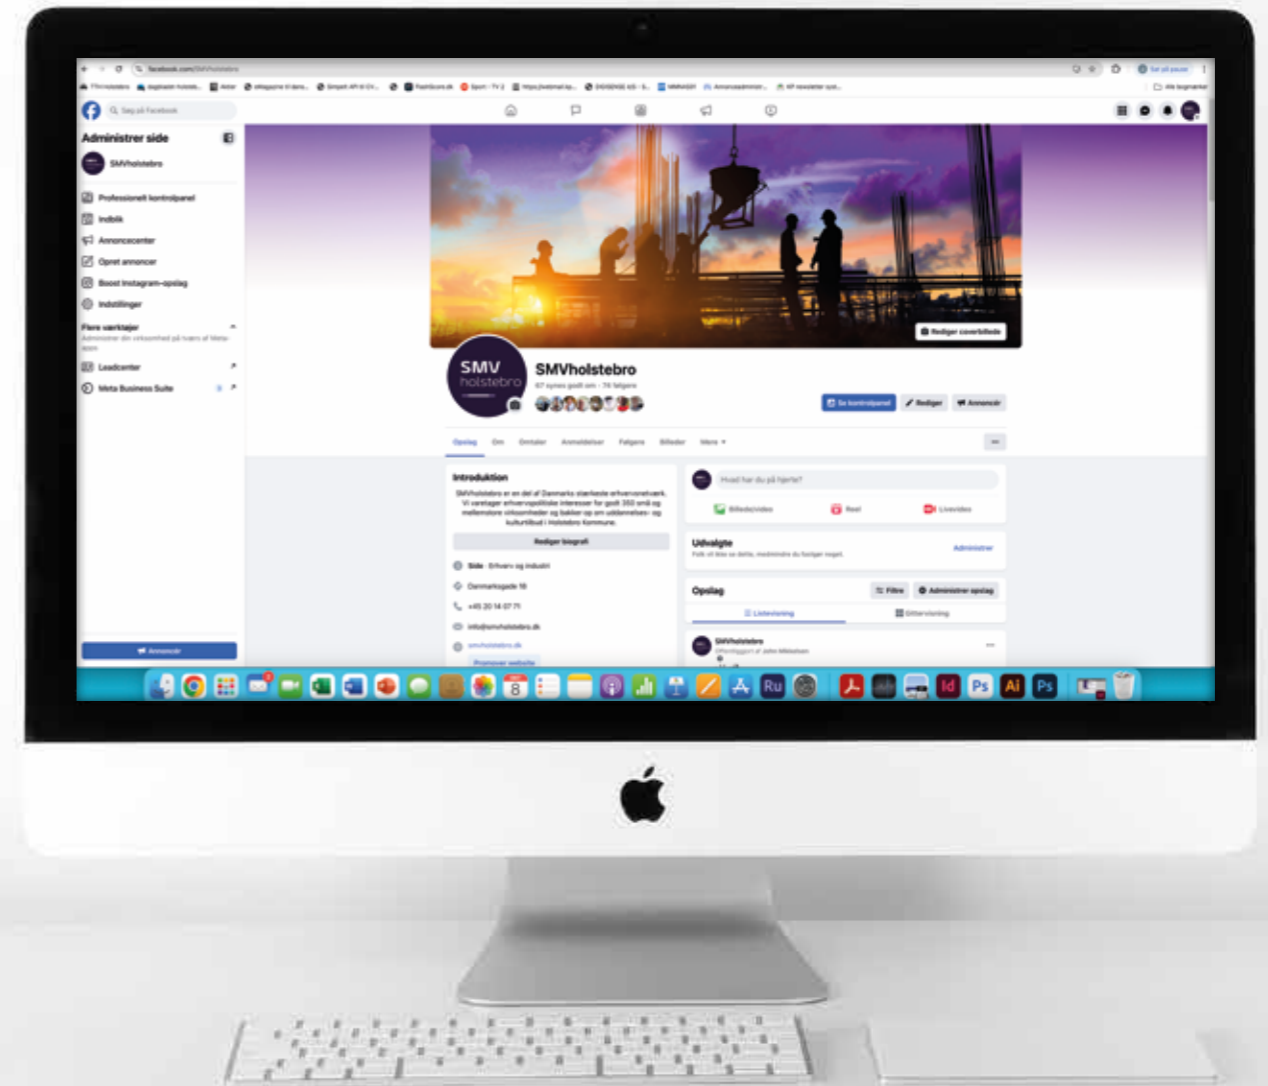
facebook.com/SMVholstebro

Administrer side

SMVholstebro

Professionelt kontrolpanel

Indbák

Annoncecenter

Opret annoncer

Boost Instagram-opslag

Indstillinger

Flere værktøjer

Leadcenter

Meta Business Suite

Annoncér

Rediger coverbillede

SMV holstebro

SMVholstebro

Se kontrolpanel

Rediger

Annoncér

Opslag

Om

Omtaler

Anmeldelser

Følgere

Billeder

Mere

Introduktion

SMVholstebro er en del af Danmarks stærkeste erhvervsnetværk. Vi varetager erhvervspolitiske interesser for godt 350 små og mellemstore virksomheder og bakker op om uddannelses- og kulturtilbud i Holstebro Kommune.

Rediger biografi

Side · Erhverv og industri

Danmarksgade 18

+45 20 14 07 71

info@smvholstebro.dk

smvholstebro.dk

Promover website

Hvad har du på hjerte?

Billede/video

Reel

Livevideo

Udvalgte

Administrer

Opslag

Filtre

Administrer opslag

Listevisning

Gittervisning

SMVholstebro

Ru

Id

Ps

Ai

Ps